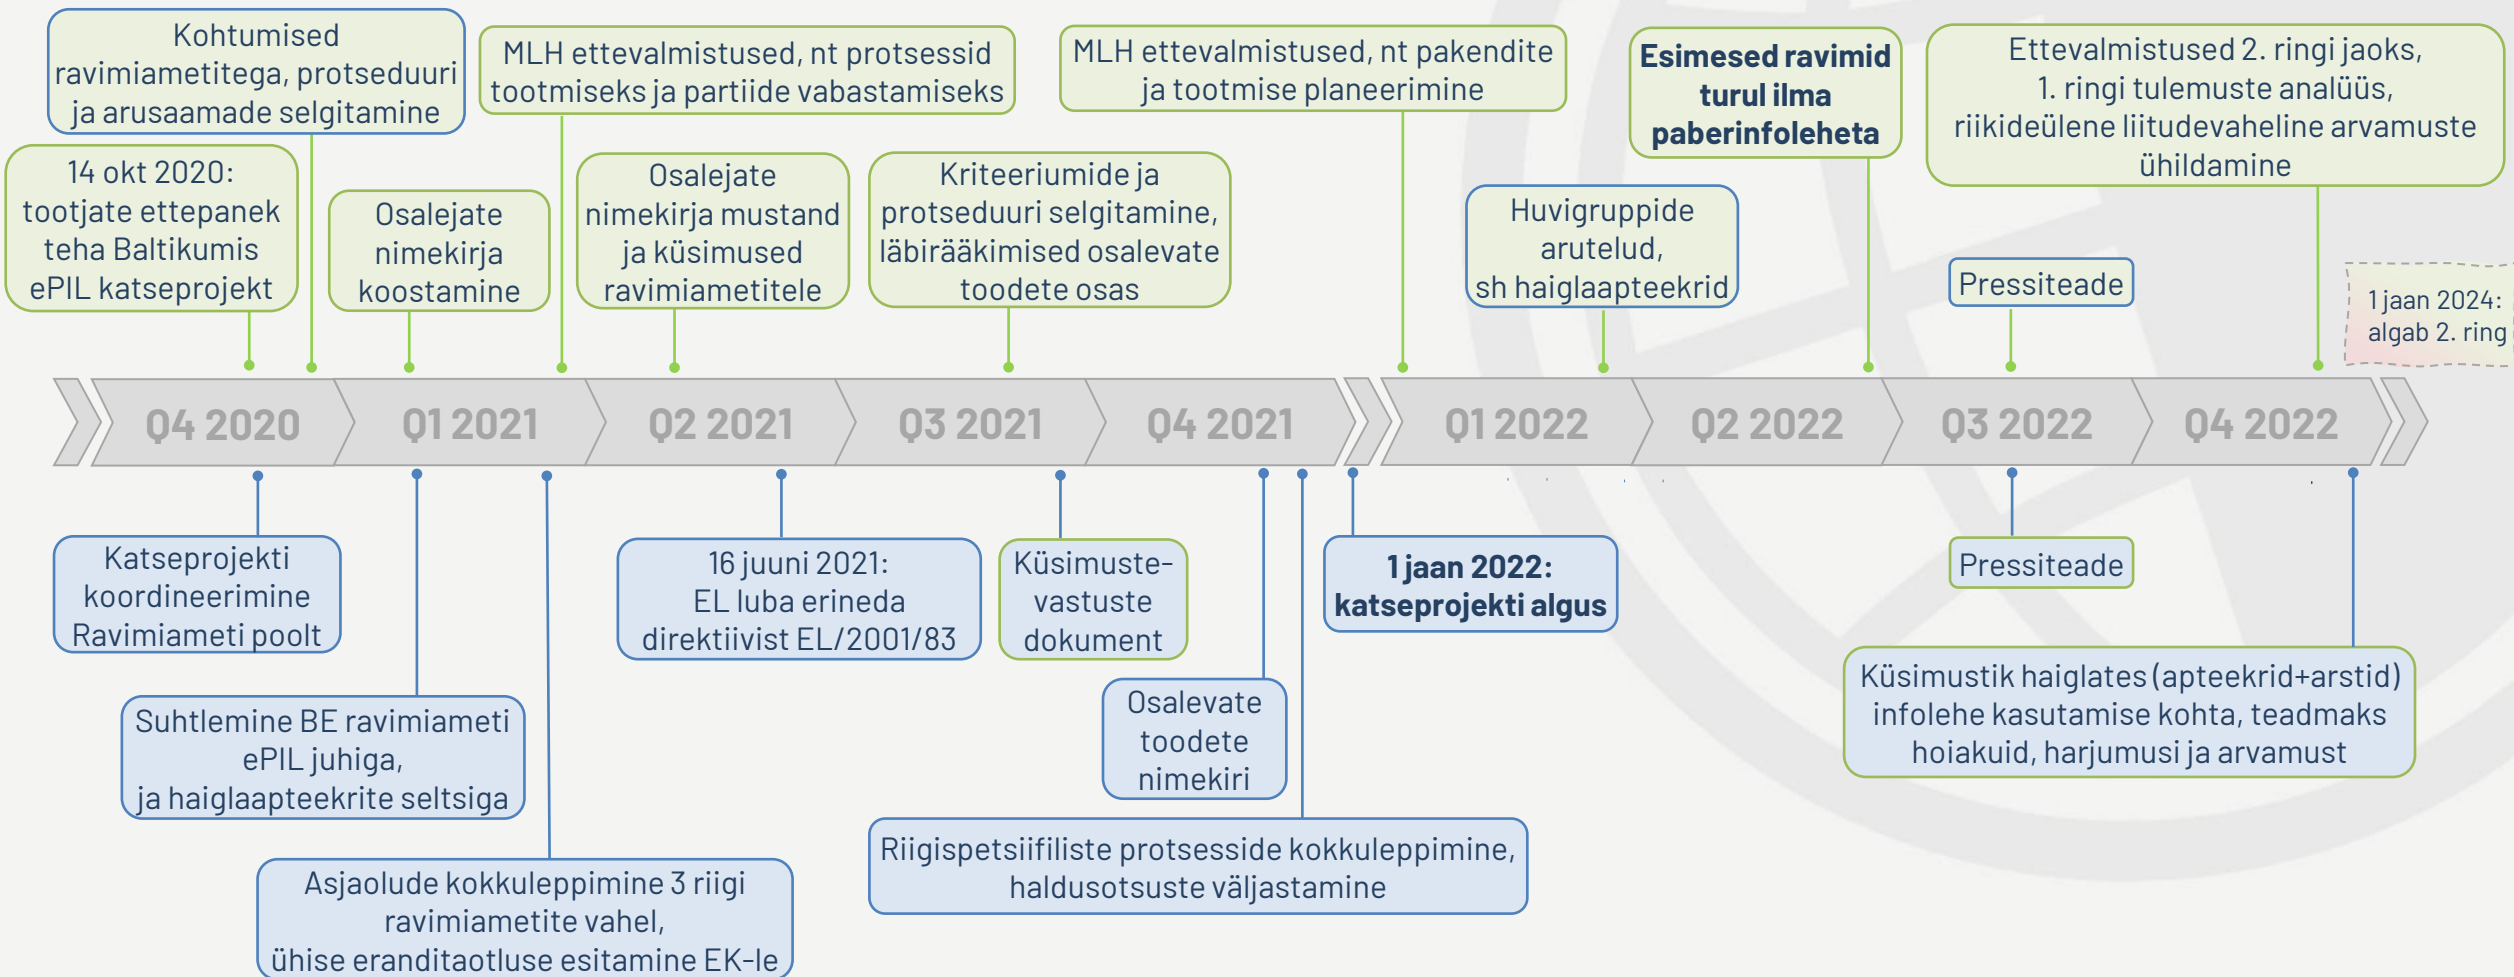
Kohtumised ravimiametitega, protseduuri ja arusaamade selgitamine

MLH ettevalmistused, nt protsessid tootmiseks ja partiide vabastamiseks

MLH ettevalmistused, nt pakendite ja tootmise planeerimine

**Esimesed ravimid turul ilma paberinfoleheta**

Ettevalmistused 2. ringi jaoks, 1. ringi tulemuste analüüs, riikideülene liitudevaheline arvamuste ühildamine

14 okt 2020: tootjate ettepanek teha Baltikumis ePIL katseprojekt

Osalejate nimekirja koostamine

Osalejate nimekirja mustand ja küsimused ravimiametitele

Kriteeriumide ja protseduuri selgitamine, läbirääkimised osalevate toodete osas

Huvigruppide arutelud, sh haiglaapteekrid

Pressiteade

1 jaan 2024: algab 2. ring

Q4 2020 | Q1 2021 | Q2 2021 | Q3 2021 | Q4 2021 | Q1 2022 | Q2 2022 | Q3 2022 | Q4 2022

Katseprojekti koordineerimine Ravimiameti poolt

16 juuni 2021: EL luba erineda direktiivist EL/2001/83

Küsimuste-vastuste dokument

**1 jaan 2022: katseprojekti algus**

Pressiteade

Suhtlemine BE ravimiameti ePIL juhiga, ja haiglaapteekrite seltsiga

Osalevate toodete nimekiri

Küsimustik haiglates (apteekrid+arstid) infolehe kasutamise kohta, teadmaks hoiakuid, harjumusi ja arvamust

Asjaolude kokkuleppimine 3 riigi ravimiametite vahel, ühise eranditaotluse esitamine EK-le

Riigispetsiifiliste protsesside kokkuleppimine, haldusotsuste väljastamine